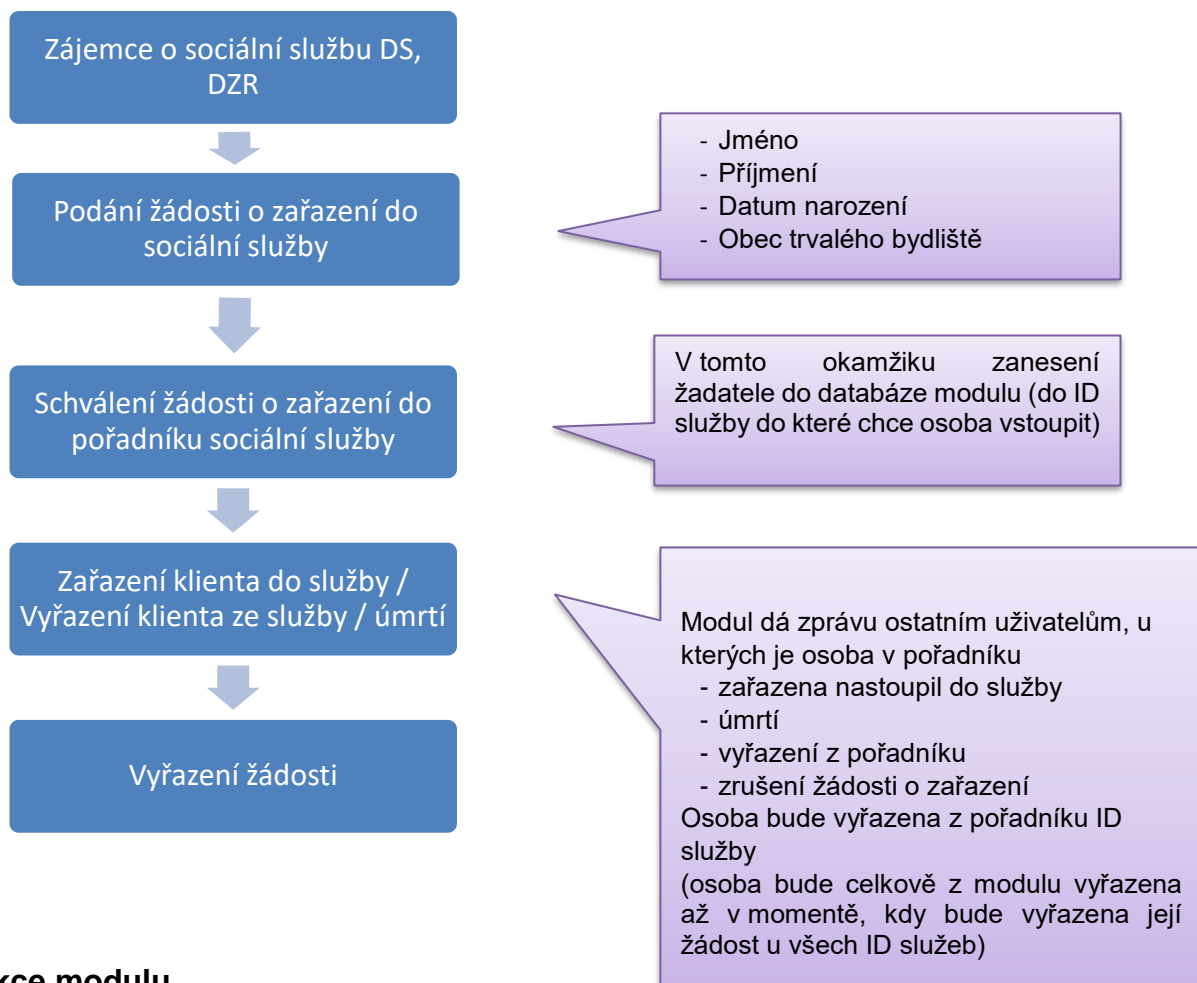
Zájemce o sociální službu DS, DZR

Podání žádosti o zařazení do sociální služby

Schválení žádosti o zařazení do pořadníku sociální služby

Zařazení klienta do služby / Vyřazení klienta ze služby / úmrtí

Vyřazení žádosti

- Jméno
- Příjmení
- Datum narození
- Obec trvalého bydliště

V tomto okamžiku zanesení žadatele do databáze modulu (do ID služby do které chce osoba vstoupit)

Modul dá zprávu ostatním uživatelům, u kterých je osoba v pořadníku
- zařazena nastoupil do služby
- úmrtí
- vyřazení z pořadníku
- zrušení žádosti o zařazení
Osoba bude vyřazena z pořadníku ID služby
(osoba bude celkově z modulu vyřazena až v momentě, kdy bude vyřazena její žádost u všech ID služeb)

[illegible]kce modulu